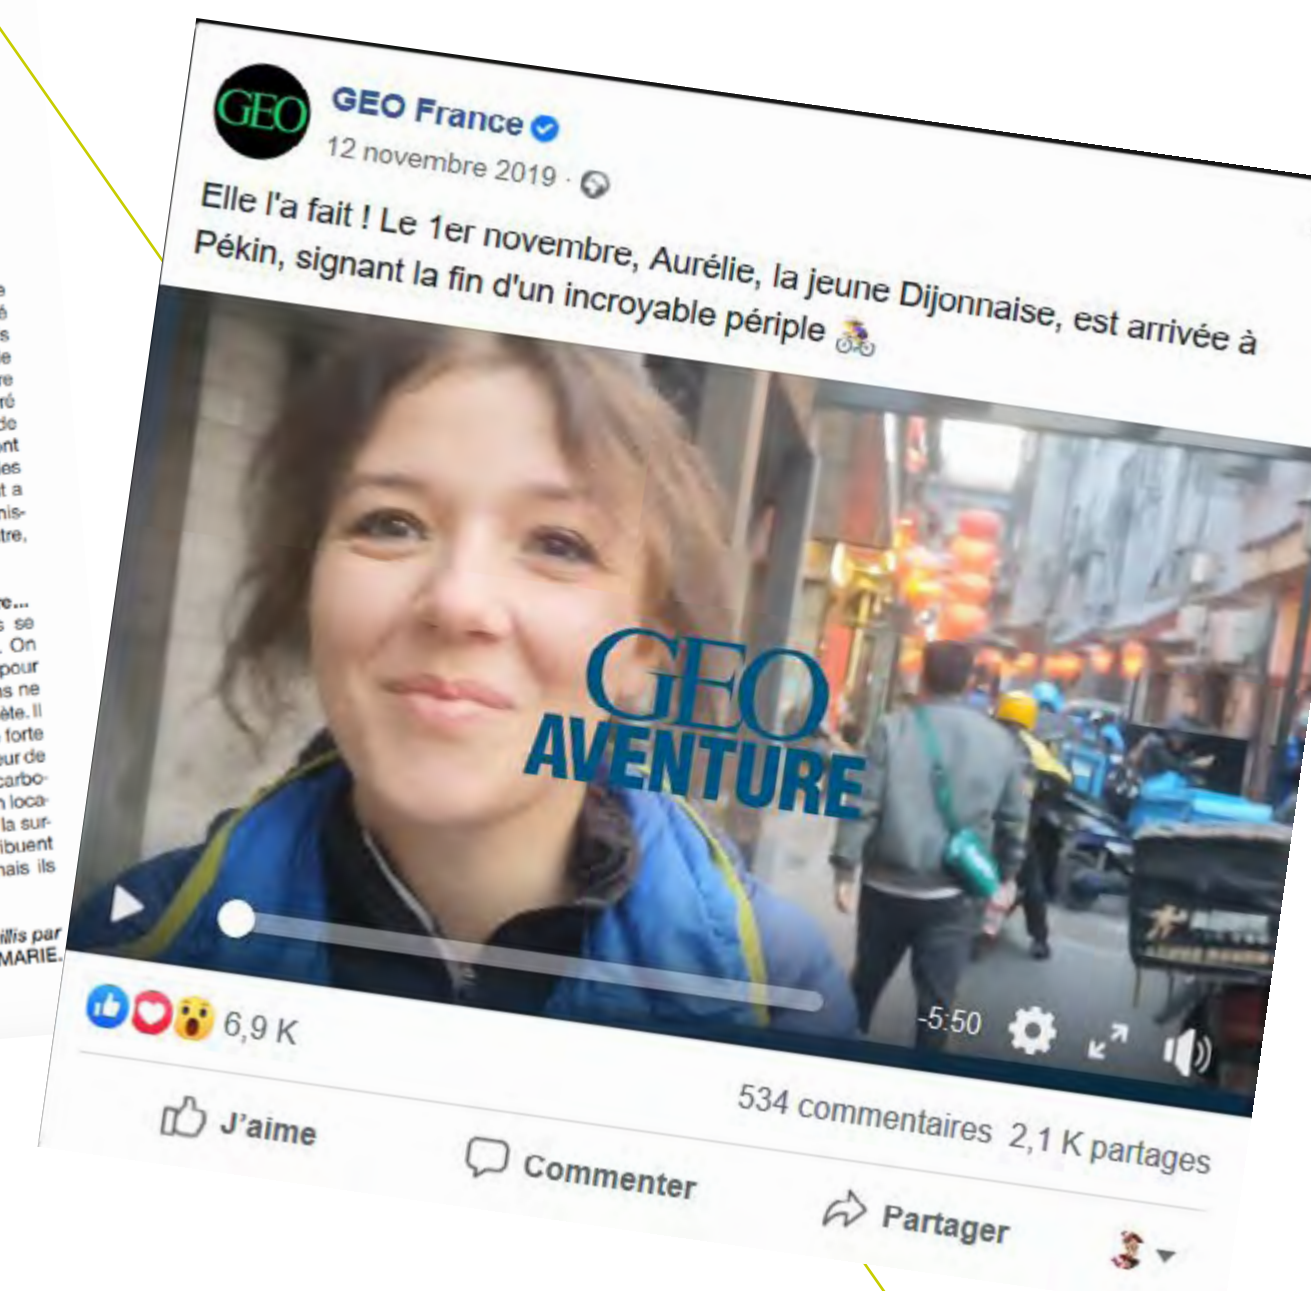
GEO

GEO France
12 novembre 2019 ·

Elle l'a fait ! Le 1er novembre, Aurélie, la jeune Dijonnaise, est arrivée à Pékin, signant la fin d'un incroyable périple 🚴

GEO AVENTURE

-5:50

6,9 K

534 commentaires 2,1 K partages

J'aime

Commenter

Partager

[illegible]

e... s se . On pour s ne ète. Il forte eur de carbo- loca- la sur- ibuent nais ils

illis par MARIE.